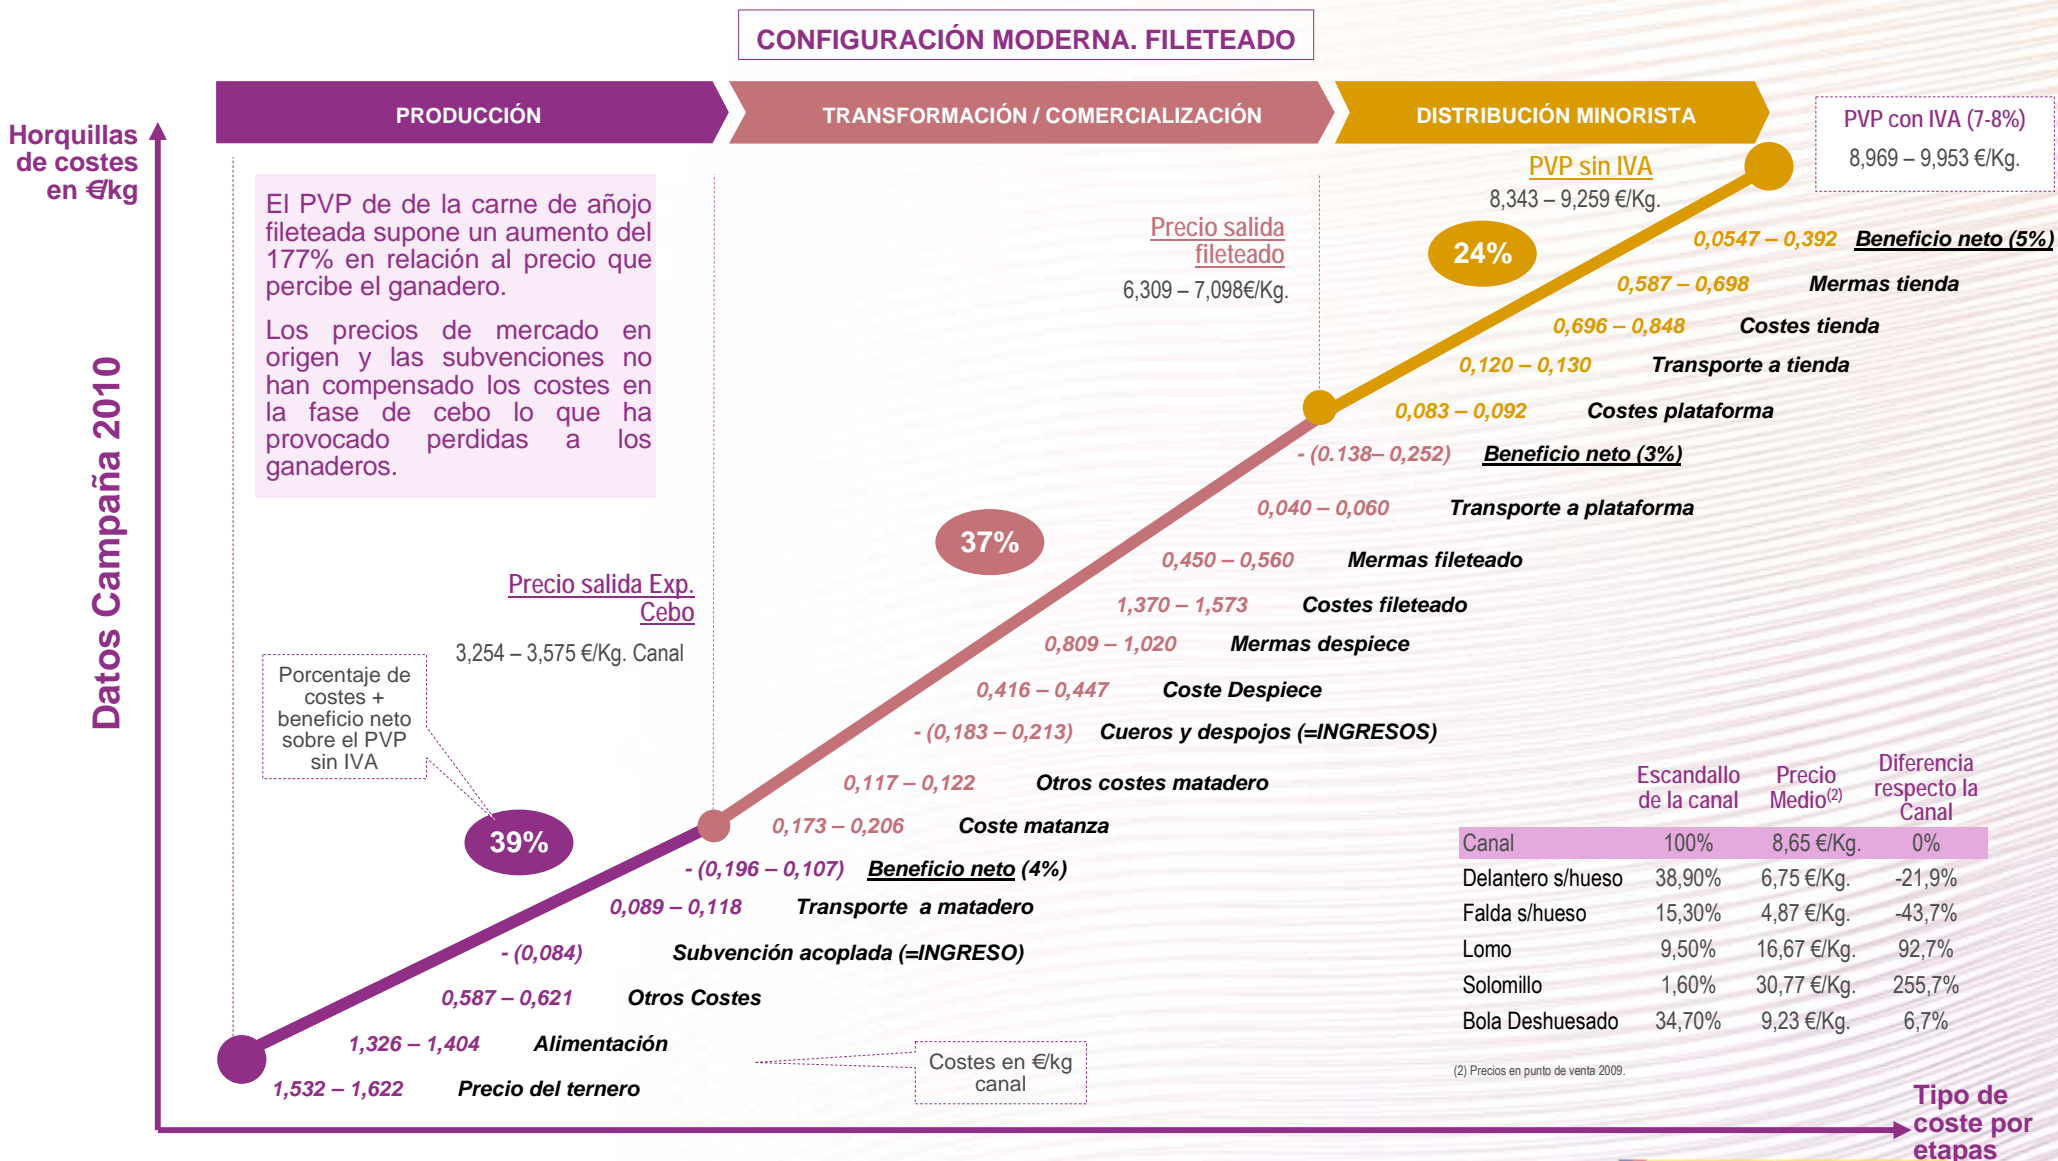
CONFIGURACIÓN MODERNA. FILETEADO

Horquillas de costes en €/kg

PRODUCCIÓN

TRANSFORMACIÓN / COMERCIALIZACIÓN

DISTRIBUCIÓN MINORISTA

PVP con IVA (7-8%)
8,969 – 9,953 €/Kg.

PVP sin IVA
8,343 – 9,259 €/Kg.

Datos Campaña 2010

El PVP de de la carne de añojo fileteada supone un aumento del 177% en relación al precio que percibe el ganadero.

Los precios de mercado en origen y las subvenciones no han compensado los costes en la fase de cebo lo que ha provocado perdidas a los ganaderos.

Precio salida fileteado
6,309 – 7,098€/Kg.

24%

0,0547 – 0,392 Beneficio neto (5%)
0,587 – 0,698 Mermas tienda
0,696 – 0,848 Costes tienda
0,120 – 0,130 Transporte a tienda
0,083 – 0,092 Costes plataforma
- (0.138– 0,252) Beneficio neto (3%)
0,040 – 0,060 Transporte a plataforma

37%

0,450 – 0,560 Mermas fileteado
1,370 – 1,573 Costes fileteado
0,809 – 1,020 Mermas despiece
0,416 – 0,447 Coste Despiece
- (0,183 – 0,213) Cueros y despojos (=INGRESOS)
0,117 – 0,122 Otros costes matadero
0,173 – 0,206 Coste matanza
- (0,196 – 0,107) Beneficio neto (4%)
0,089 – 0,118 Transporte a matadero
- (0,084) Subvención acoplada (=INGRESO)
0,587 – 0,621 Otros Costes
1,326 – 1,404 Alimentación
1,532 – 1,622 Precio del ternero

Precio salida Exp. Cebo
3,254 – 3,575 €/Kg. Canal

Porcentaje de costes + beneficio neto sobre el PVP sin IVA

39%

Costes en €/kg canal

| | Escandallo de la canal | Precio Medio(2) | Diferencia respecto la Canal |
|---|---|---|---|
| Canal | 100% | 8,65 €/Kg. | 0% |
| Delantero s/hueso | 38,90% | 6,75 €/Kg. | -21,9% |
| Falda s/hueso | 15,30% | 4,87 €/Kg. | -43,7% |
| Lomo | 9,50% | 16,67 €/Kg. | 92,7% |
| Solomillo | 1,60% | 30,77 €/Kg. | 255,7% |
| Bola Deshuesado | 34,70% | 9,23 €/Kg. | 6,7% |

(2) Precios en punto de venta 2009.

Tipo de coste por etapas